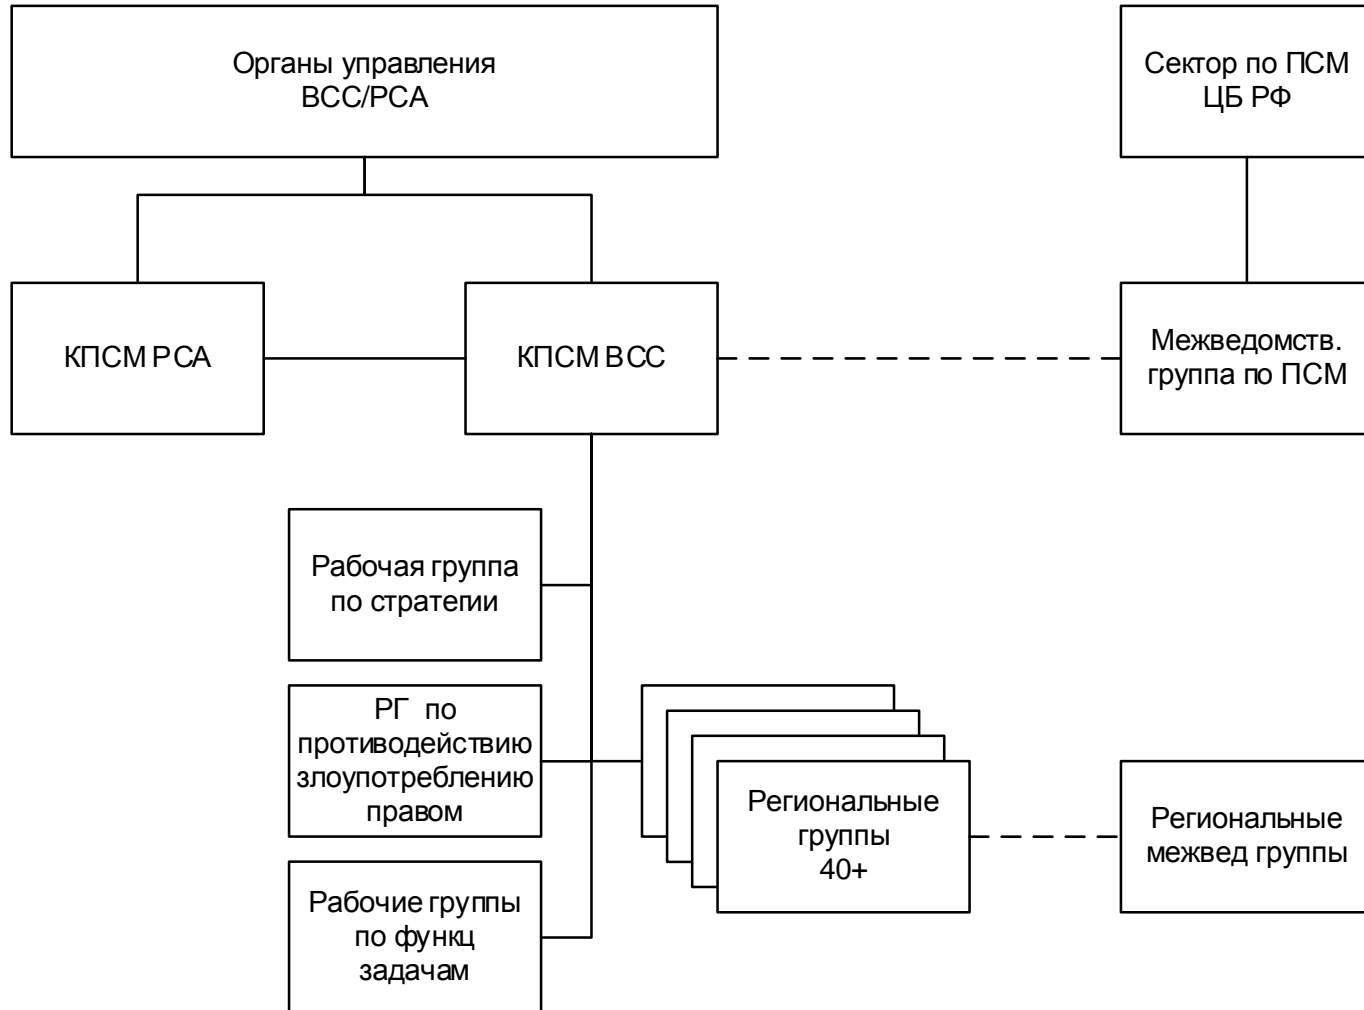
Органы управления ВСС/РСА

Сектор по ПСМ ЦБ РФ

КПСМ РСА

КПСМ ВСС

Межведомств. группа по ПСМ

Рабочая группа по стратегии

РГ по противодействию злоупотреблению правом

Рабочие группы по функц задачам

Региональные группы 40+

Региональные межвед группы